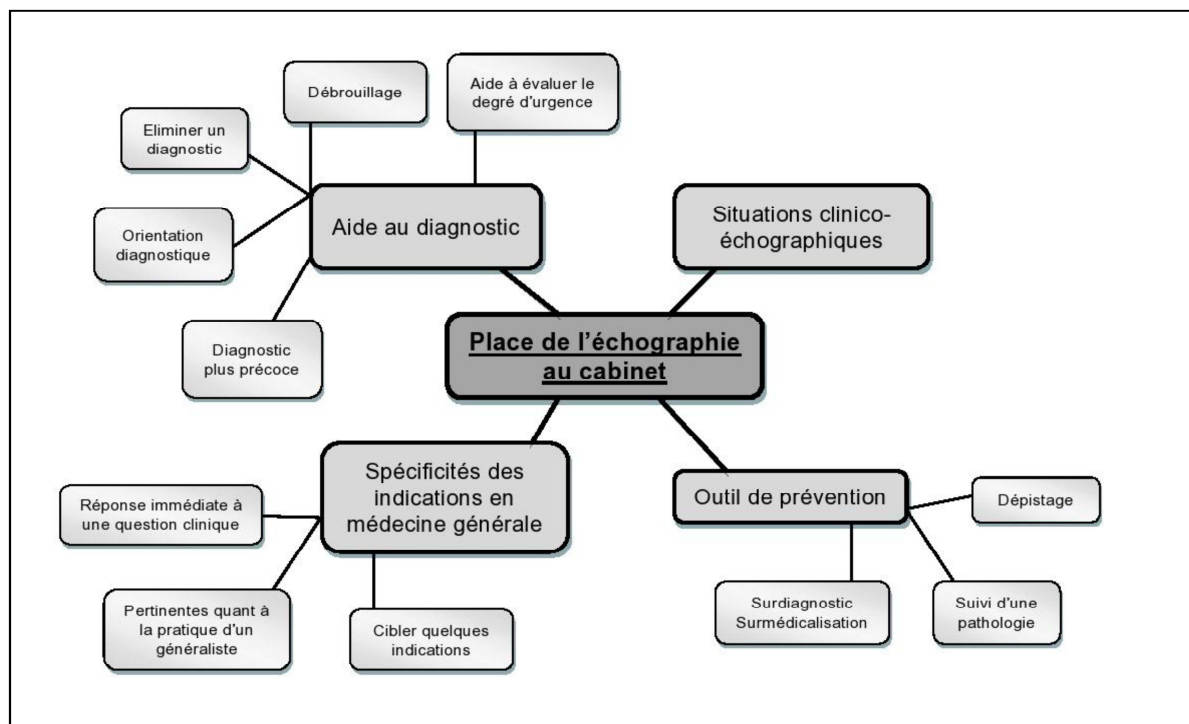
Place de l'échographie au cabinet

Aide au diagnostic

Débrouillage

Aide à évaluer le degré d'urgence

Eliminer un diagnostic

Orientation diagnostique

Diagnostic plus précoce

Situations clinico-échographiques

Spécificités des indications en médecine générale

Réponse immédiate à une question clinique

Pertinentes quant à la pratique d'un généraliste

Cibler quelques indications

Outil de prévention

Dépistage

Surdiagnostic Surmédicalisation

Suivi d'une pathologie